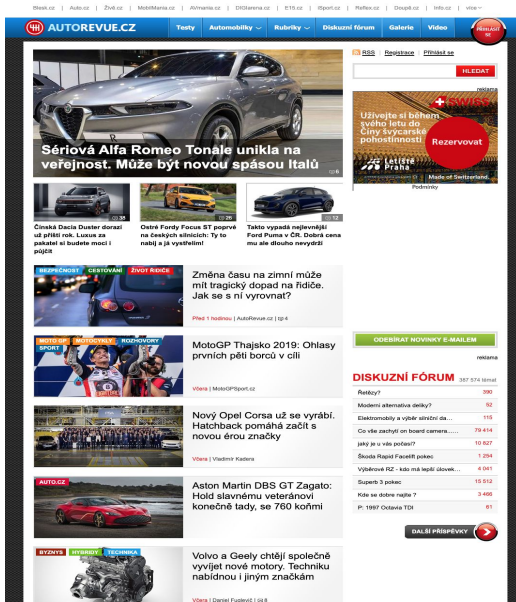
Blesk.cz | Auto.cz | Živě.cz | MobilMania.cz | AVmania.cz | DIGIarena.cz | E15.cz | iSport.cz | Reflex.cz | Doupě.cz | Info.cz | více

AUTOREVUE.CZ Testy Automobily Rubriky Diskuzní fórum Galerie Video PŘIHLÁSIT SE

Sériová Alfa Romeo Tonale unikla na veřejnost. Může být novou spásou Italů

6

35
Čínská Dacia Duster dorazí už příští rok. Luxus za pakatel si budete moci i půjčit

26
Ostré Fordy Focus ST poprvé na českých silnicích: Ty to nabíj a já vystřelím!

12
Takto vypadá nejlevnější Ford Puma v ČR. Dobrá cena mu ale dlouho nevydrží

RSS | Registrace | Přihlásit se

HLEDAT

reklama

Užívejte si během svého letu do Číny švýcarské pohostinnosti

Rezervovat

Letiště Praha

Made of Switzerland.

Podmínky

BEZPEČNOST CESTOVÁNÍ ŽIVOT ŘIDIČE
Změna času na zimní může mít tragický dopad na řidiče. Jak se s ní vyrovnat?

Před 1 hodinou | AutoRevue.cz | 4

MOTO GP MOTOCYKLY ROZHOVORY SPORT
MotoGP Thajsko 2019: Ohlasy prvních pěti borců v cíli

Včera | MotoGPSport.cz

Nový Opel Corsa už se vyrábí. Hatchback pomáhá začít s novou érou značky

Včera | Vladimír Kadera

AUTO.CZ
Aston Martin DBS GT Zagato: Hold slavnému veteránovi konečně tady, se 760 koňmi

BYZNYS HYBRIDY TECHNIKA
Volvo a Geely chtějí společně vyvíjet nové motory. Techniku nabídnou i jiným značkám

Včera | Daniel Fuglevič | 8

ODEBÍRAT NOVINKY E-MAILEM

reklama

DISKUZNÍ FÓRUM 357 574 témat

| | |
|---|---|
| Řetězy? | 390 |
| Moderní alternativa deiky? | 52 |
| Elektromobily a výběr silniční da... | 115 |
| Co vše zachytí on board camera...... | 79 414 |
| jaké je u vás počasí? | 10 627 |
| Škoda Rapid Facelift pokec | 1 254 |
| Výběrové RZ - kdo má lepší úlovek... | 4 041 |
| Superb 3 pokec | 15 512 |
| Kde se dobre najíte ? | 3 466 |
| P: 1997 Octavia TDI | 61 |

DALŠÍ PŘÍSPĚVKY